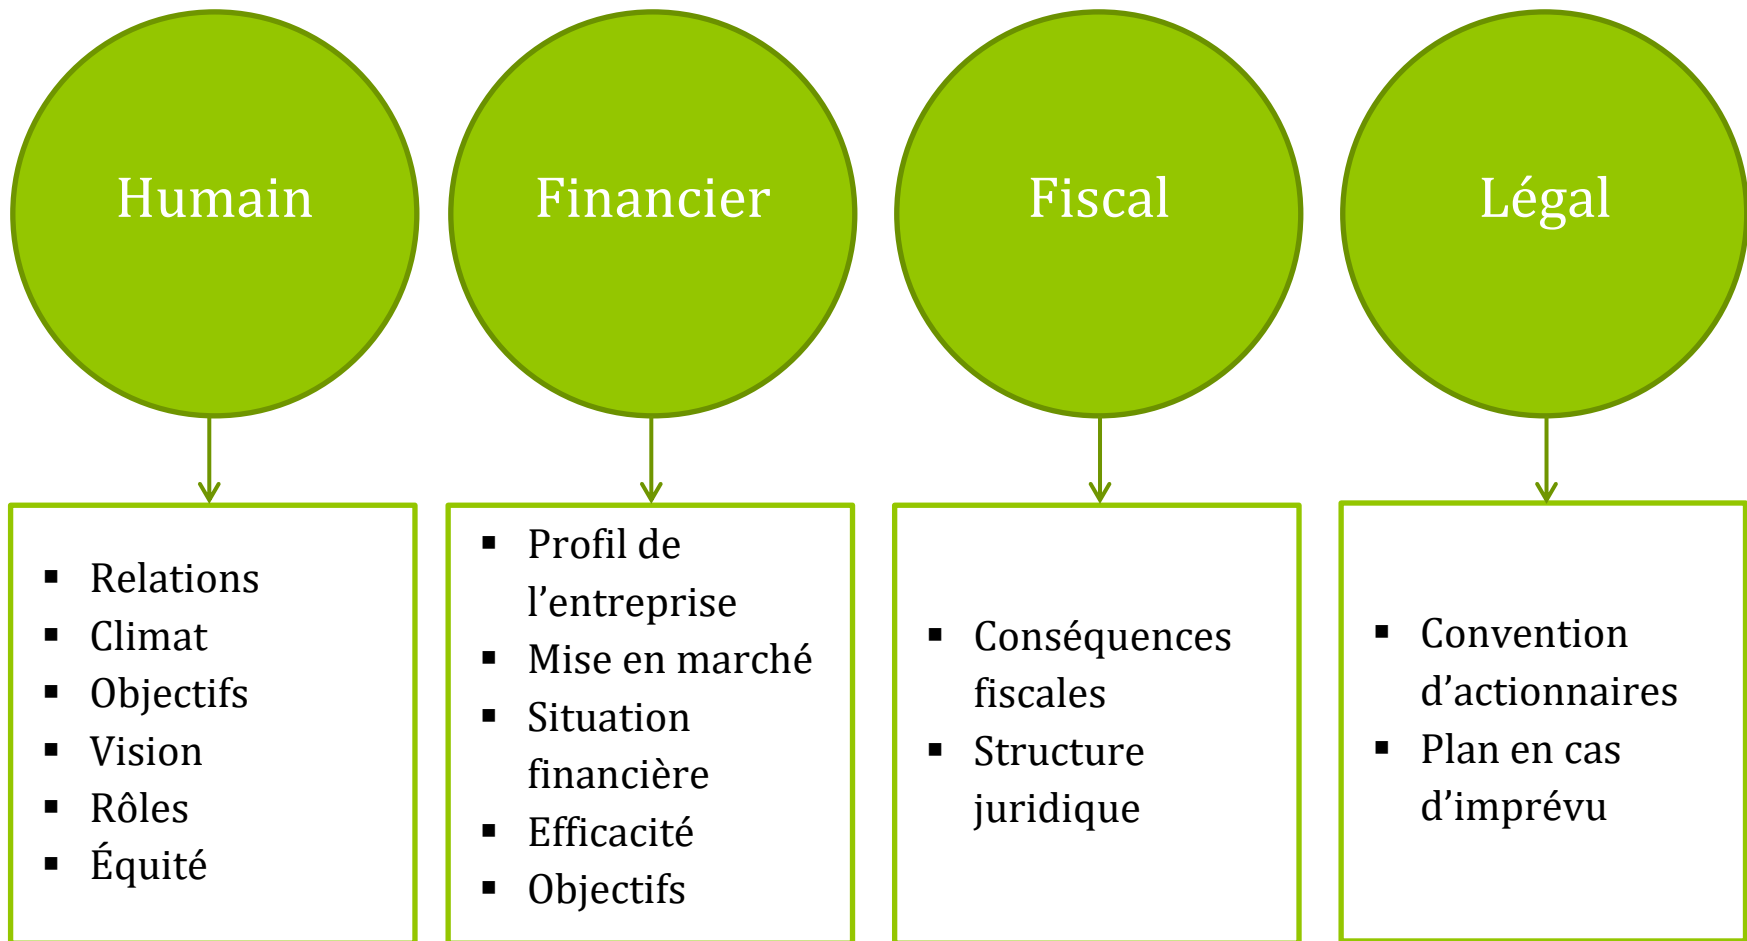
Humain

- Relations
- Climat
- Objectifs
- Vision
- Rôles
- Équité

Financier

- Profil de l'entreprise
- Mise en marché
- Situation financière
- Efficacité
- Objectifs

Fiscal

- Conséquences fiscales
- Structure juridique

Légal

- Convention d'actionnaires
- Plan en cas d'imprévu